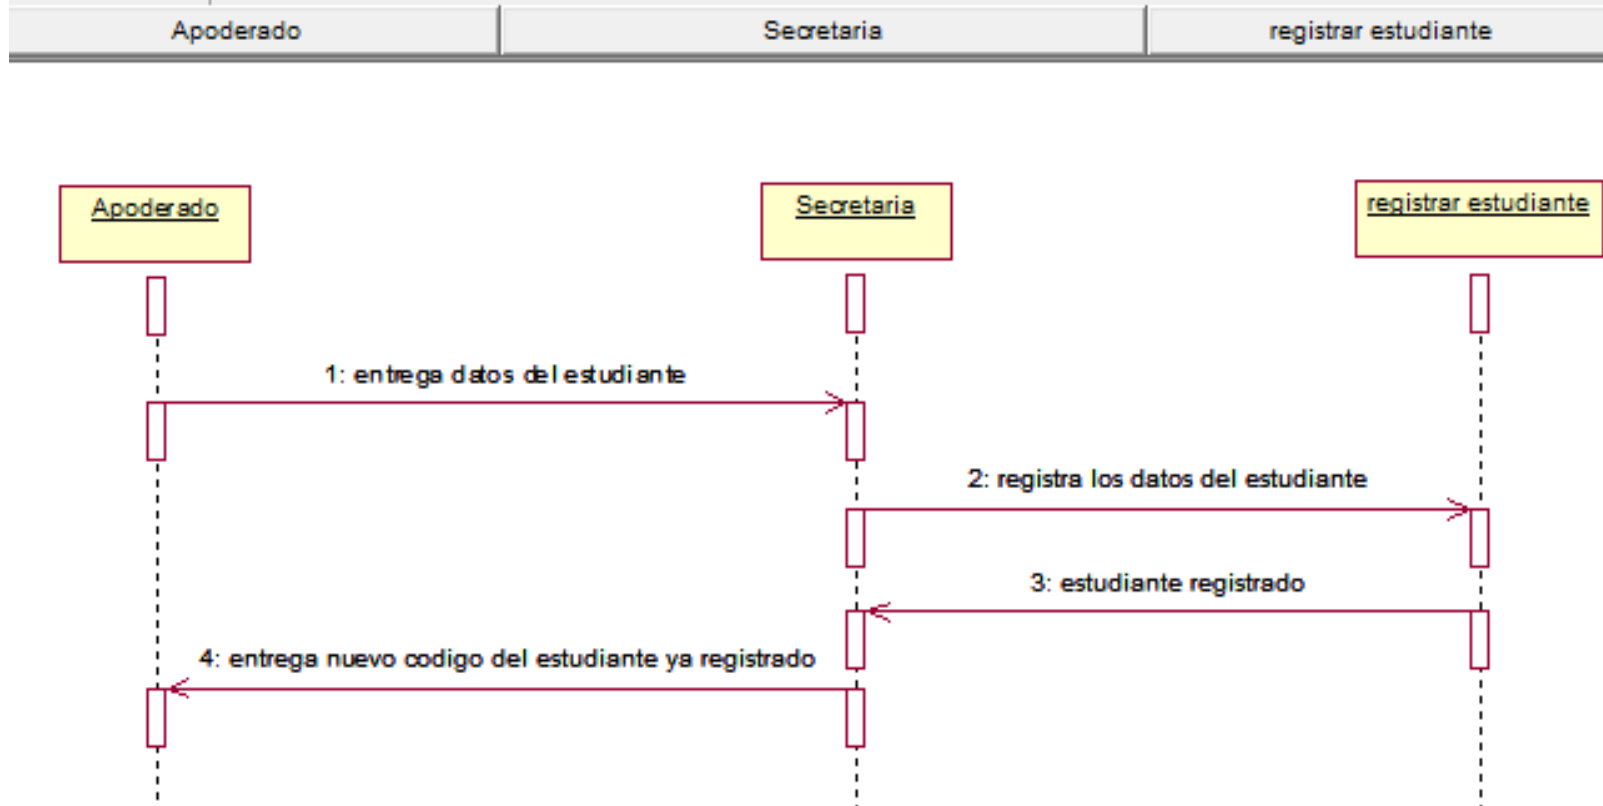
Apoderado | Secretaria | registrar estudiante

Apoderado

Secretaria

registrar estudiante

1: entrega datos del estudiante

2: registra los datos del estudiante

3: estudiante registrado

4: entrega nuevo codigo del estudiante ya registrado